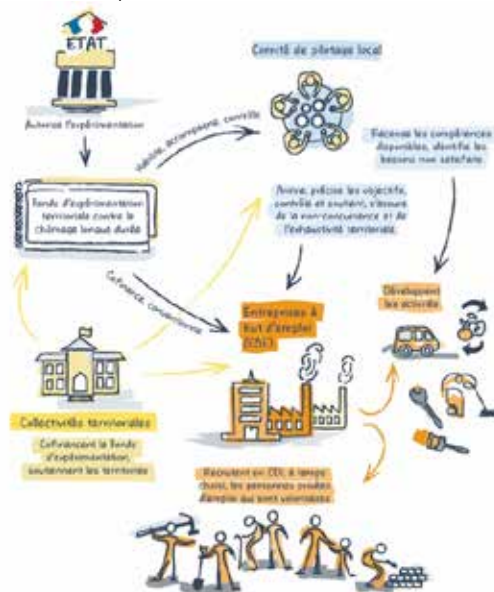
ETAT

Autorise l'expérimentation

Comité de pilotage local

Habilite, accompagne, contrôle

Recensent les compétences disponibles, identifie les besoins non satisfaits

Fonds d'expérimentation territoriale contre le chômage longue durée

Anime, précise les objectifs, contrôle et soutient, s'assure de la non-concurrence et de l'exhaustivité territoriale

Développent les activités

Entreprises à but d'emploi (EBE)

Conventionne, finance

Collectivités territoriales

Cofinancent le Fonds d'expérimentation, soutiennent les territoires

Recrutent en CDI, à temps choisi, les personnes privées d'emploi qui sont volontaires